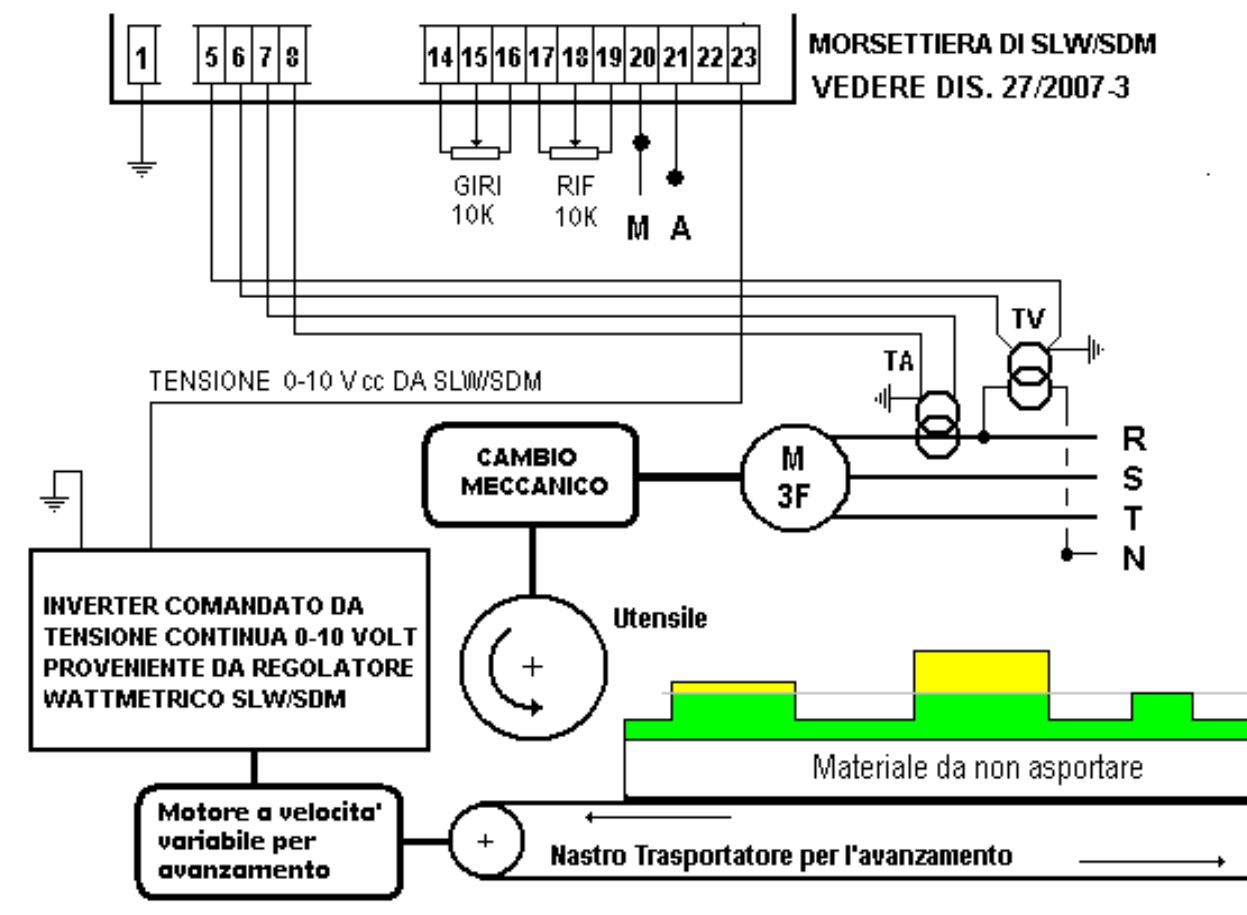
1 5 6 7 8 14 15 16 17 18 19 20 21 22 23

MORSETTIERA DI SLW/SDM
VEDERE DIS. 27/2007-3

GIRI
10K

RIF
10K

M A

TV

TA

TENSIONE 0-10 V cc DA SLW/SDM

CAMBIO
MECCANICO

M
3F

R
S
T
N

INVERTER COMANDATO DA TENSIONE CONTINUA 0-10 VOLT PROVENIENTE DA REGOLATORE WATTMETRICO SLW/SDM

Utensile

+

Materiale da non asportare

Motore a velocita' variabile per avanzamento

+

Nastro Trasportatore per l'avanzamento